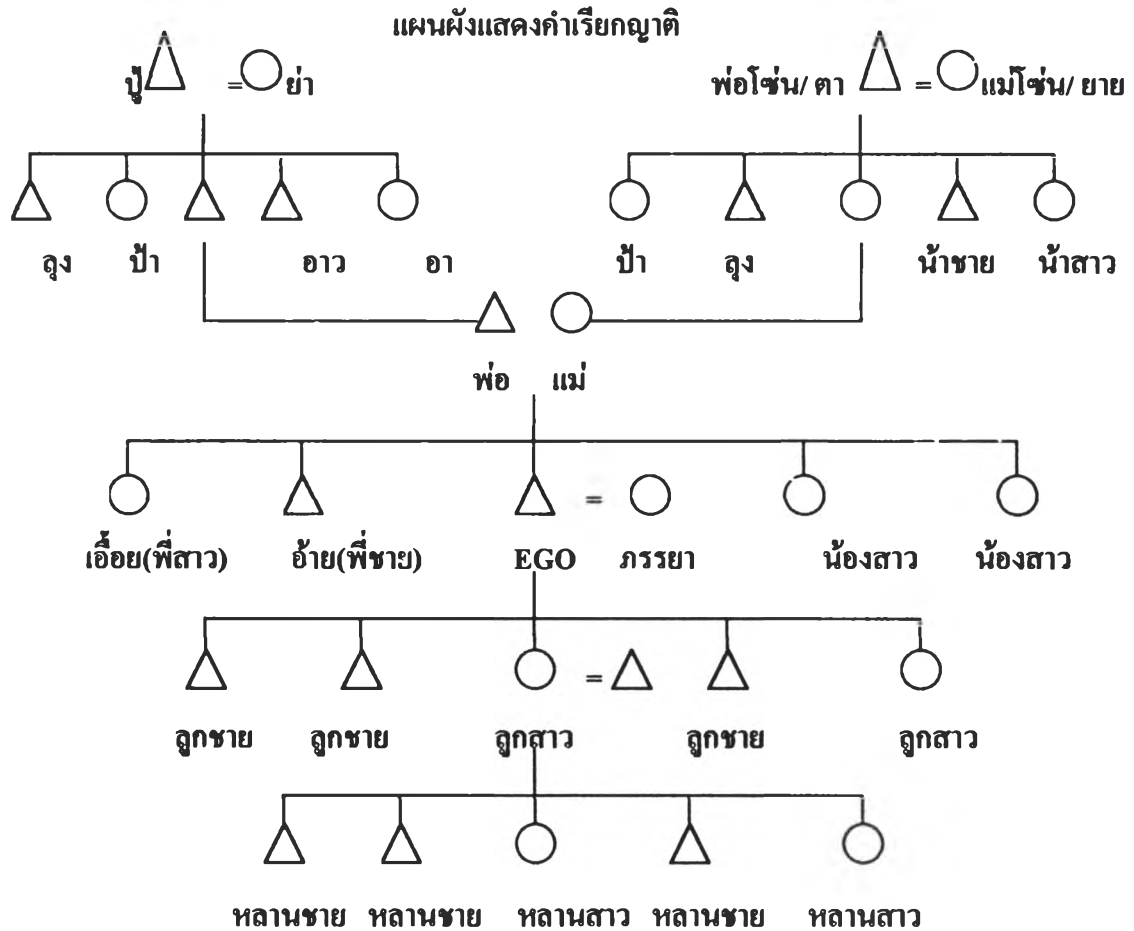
แผนผังแสดงคำเรียกญาติ

ปู่ = ย่า

พ่อโซ่น/ ตา = แม่โซ่น/ ยาย

ลุง ป้า อาว อา

ป้า ลุง น้าชาย น้าสาว

พ่อ แม่

เอื้อย(พี่สาว) อ้าย(พี่ชาย) EGO = ภรรยา น้องสาว น้องสาว

ลูกชาย ลูกชาย ลูกสาว = ลูกชาย ลูกสาว

หลานชาย หลานชาย หลานสาว หลานชาย หลานสาว